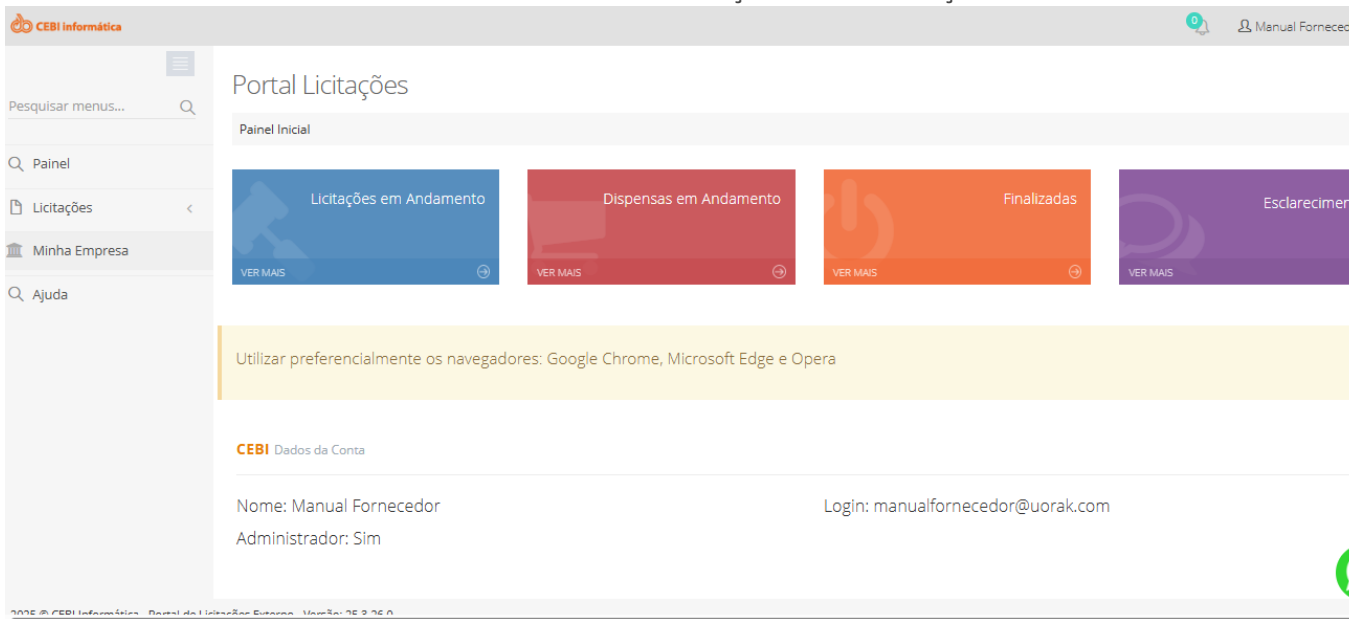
CEBI informática

0

Manual Fornecedor

Pesquisar menus...

Painel

Licitações

Minha Empresa

Ajuda

Portal Licitações

Painel Inicial

Licitações em Andamento

VER MAIS

Dispensas em Andamento

VER MAIS

Finalizadas

VER MAIS

Esclarecimen

VER MAIS

Utilizar preferencialmente os navegadores: Google Chrome, Microsoft Edge e Opera

CEBI Dados da Conta

Nome: Manual Fornecedor

Login: manualfornecedor@uorak.com

Administrador: Sim

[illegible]